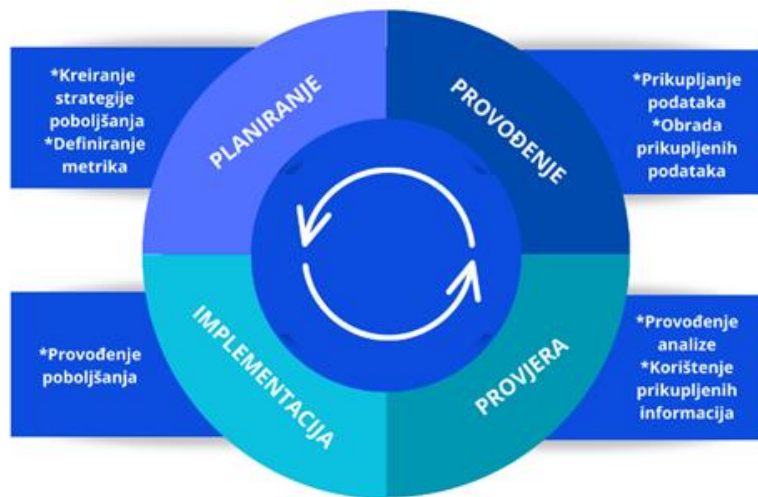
*Kreiranje strategije poboljšanja
*Definiranje metrika

PLANIRANJE

PROVOĐENJE

*Prikupljanje podataka
*Obrada prikupljenih podataka

*Provođenje poboljšanja

IMPLEMENTACIJA

PROVJERA

*Provođenje analize
*Korištenje prikupljenih informacija